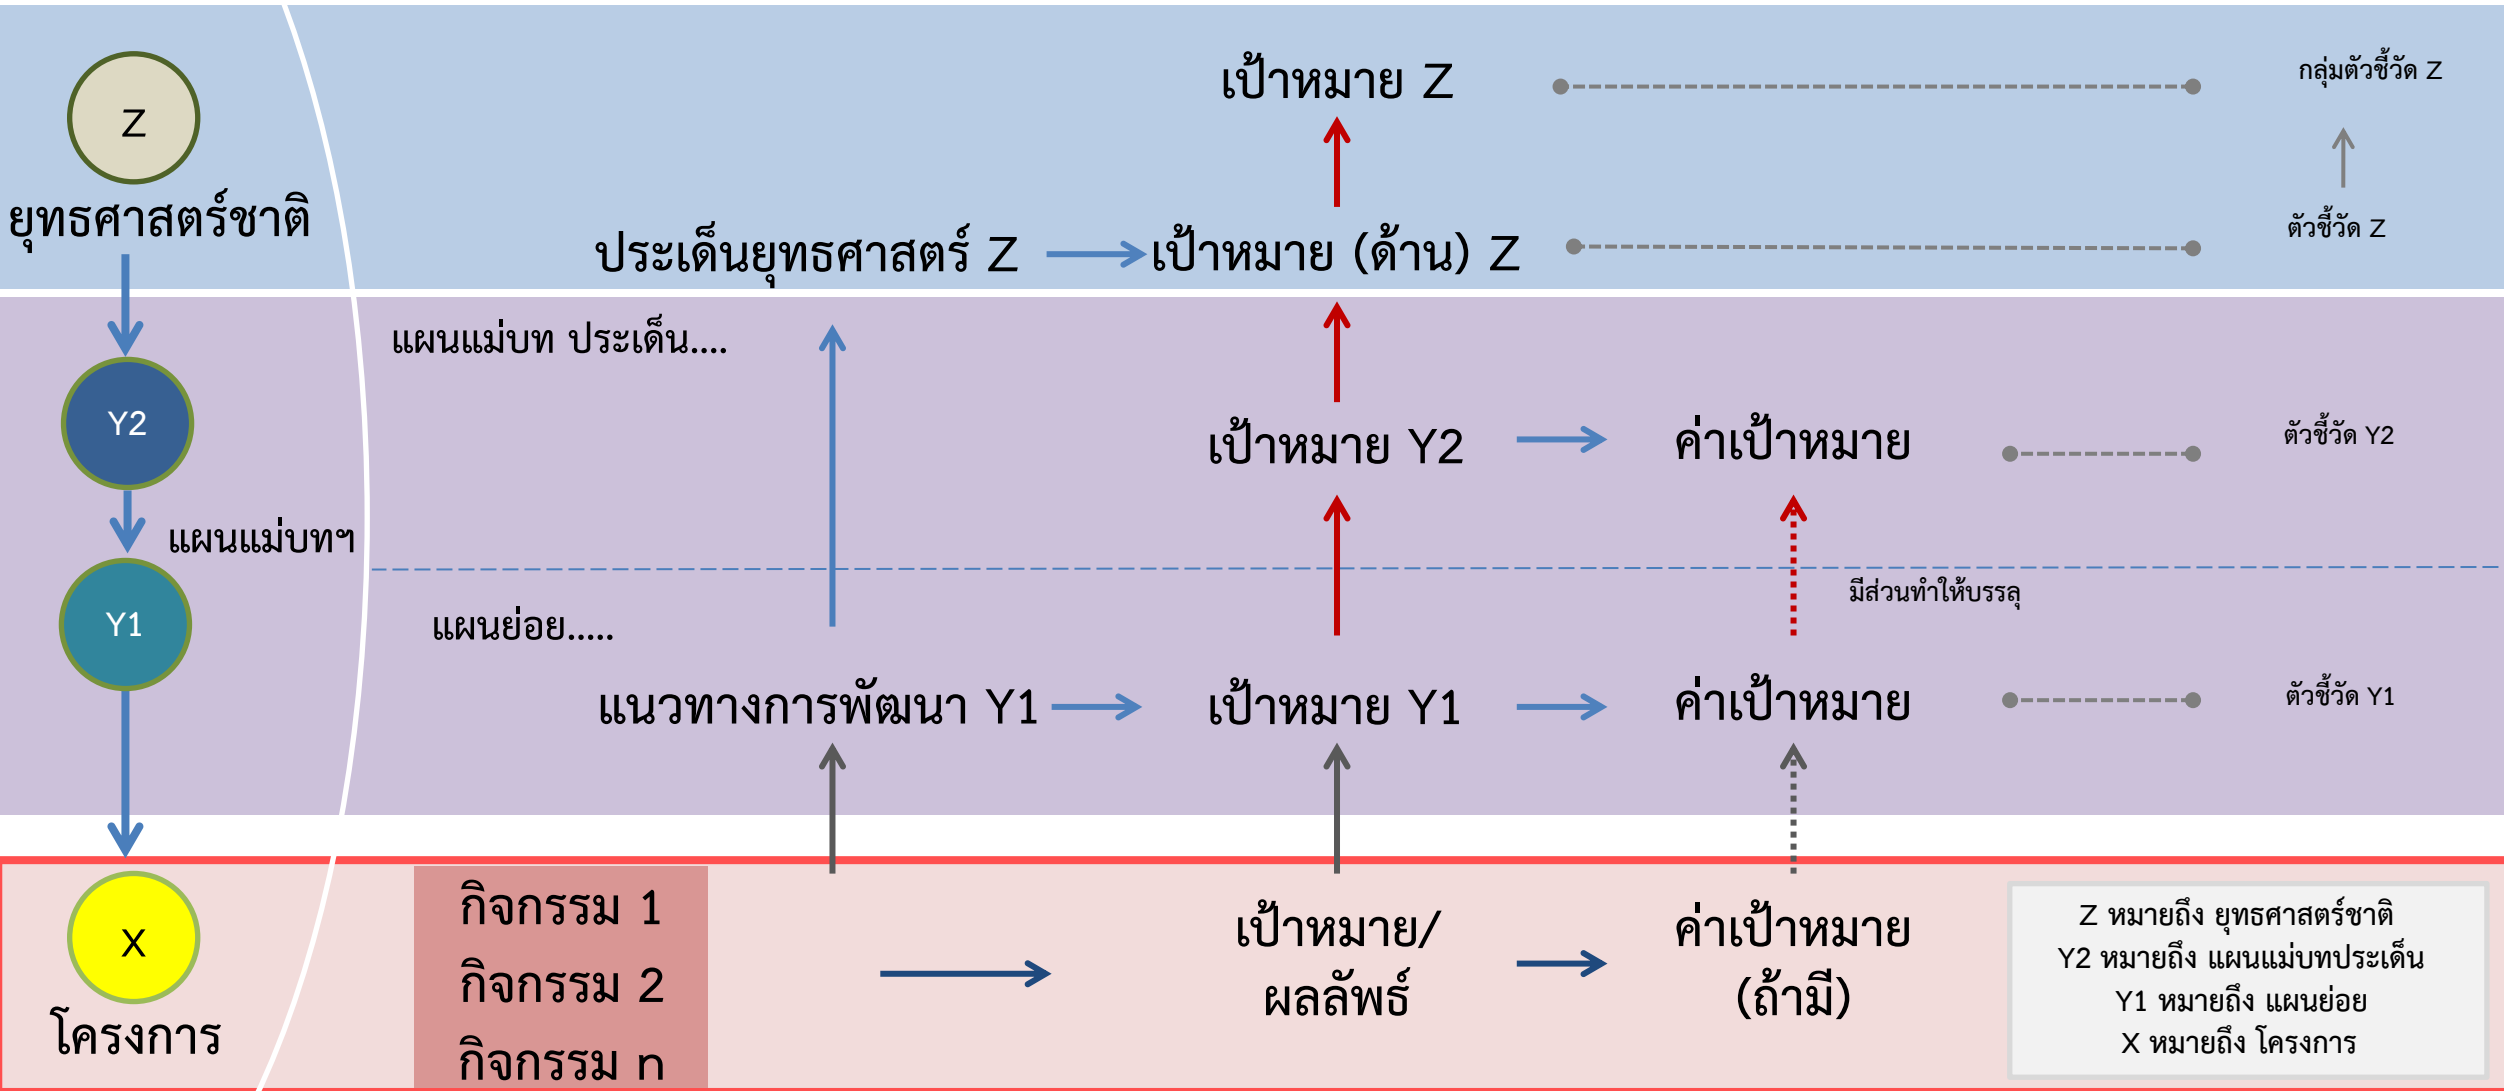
Z
ยุทธศาสตร์ชาติ

เป้าหมาย Z

กลุ่มตัวชี้วัด Z

ประเด็นยุทธศาสตร์ Z เป้าหมาย (ด้าน) Z

ตัวชี้วัด Z

แผนแม่บท ประเด็น....

Y2

เป้าหมาย Y2 ค่าเป้าหมาย

ตัวชี้วัด Y2

แผนแม่บทฯ

มีส่วนทำให้บรรลุ

Y1

แผนย่อย.....

แนวทางการพัฒนา Y1 เป้าหมาย Y1 ค่าเป้าหมาย

ตัวชี้วัด Y1

X
โครงการ

กิจกรรม 1
กิจกรรม 2
กิจกรรม n

เป้าหมาย/ผลลัพธ์

ค่าเป้าหมาย (ถ้ามี)

Z หมายถึง ยุทธศาสตร์ชาติ
Y2 หมายถึง แผนแม่บทประเด็น
Y1 หมายถึง แผนย่อย
X หมายถึง โครงการ